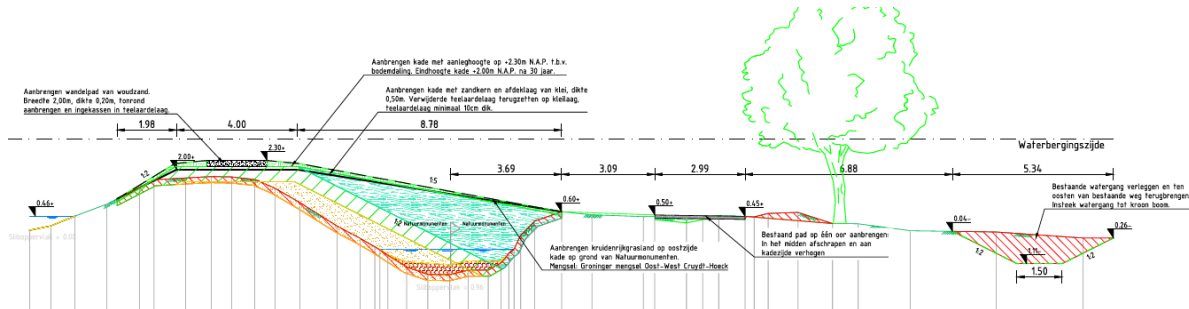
Aanbrengen kade met aanleghoogte op +2.30m N.A.P. t.b.v. bodemdaling. Eindhoogte kade +2.00m N.A.P. na 30 jaar.

Aanbrengen wandelpad van woudzand. Breedte 2,00m, dikte 0,20m, tonrond aanbrengen en ingekassen in teelaardelaag.

Aanbrengen kade met zandkern en afdeklaag van klei, dikte 0,50m. Verwijderde teelaardelaag terugzetten op kleilaag, teelaardelaag minimaal 10cm dik.

1.98

4.00

8.78

Waterbergingszijde

3.69

3.09

2.99

6.88

5.34

2.00+

2.30+

1:2

1:5

0.46+

0.60+

0.50+

0.45+

0.04-

0.26-

1.15-

1.50

1:2

1:2

Natuurmonumenten

Natuurmonumenten

Slootpeil = 0.96

Slootpeil = 0.96

Bestaande watergang verleggen en ten oosten van bestaande weg terugbrengen. Insteek watergang tot kroon boom.

Aanbrengen kruidenrijkgrasland op oostzijde kade op grond van Natuurmonumenten. Mengsel: Groninger mengsel Oost-West Cruydt-Hoeck

Bestaand pad op één oor aanbrengen. In het midden afschrapen en aan kadezijde verhogen